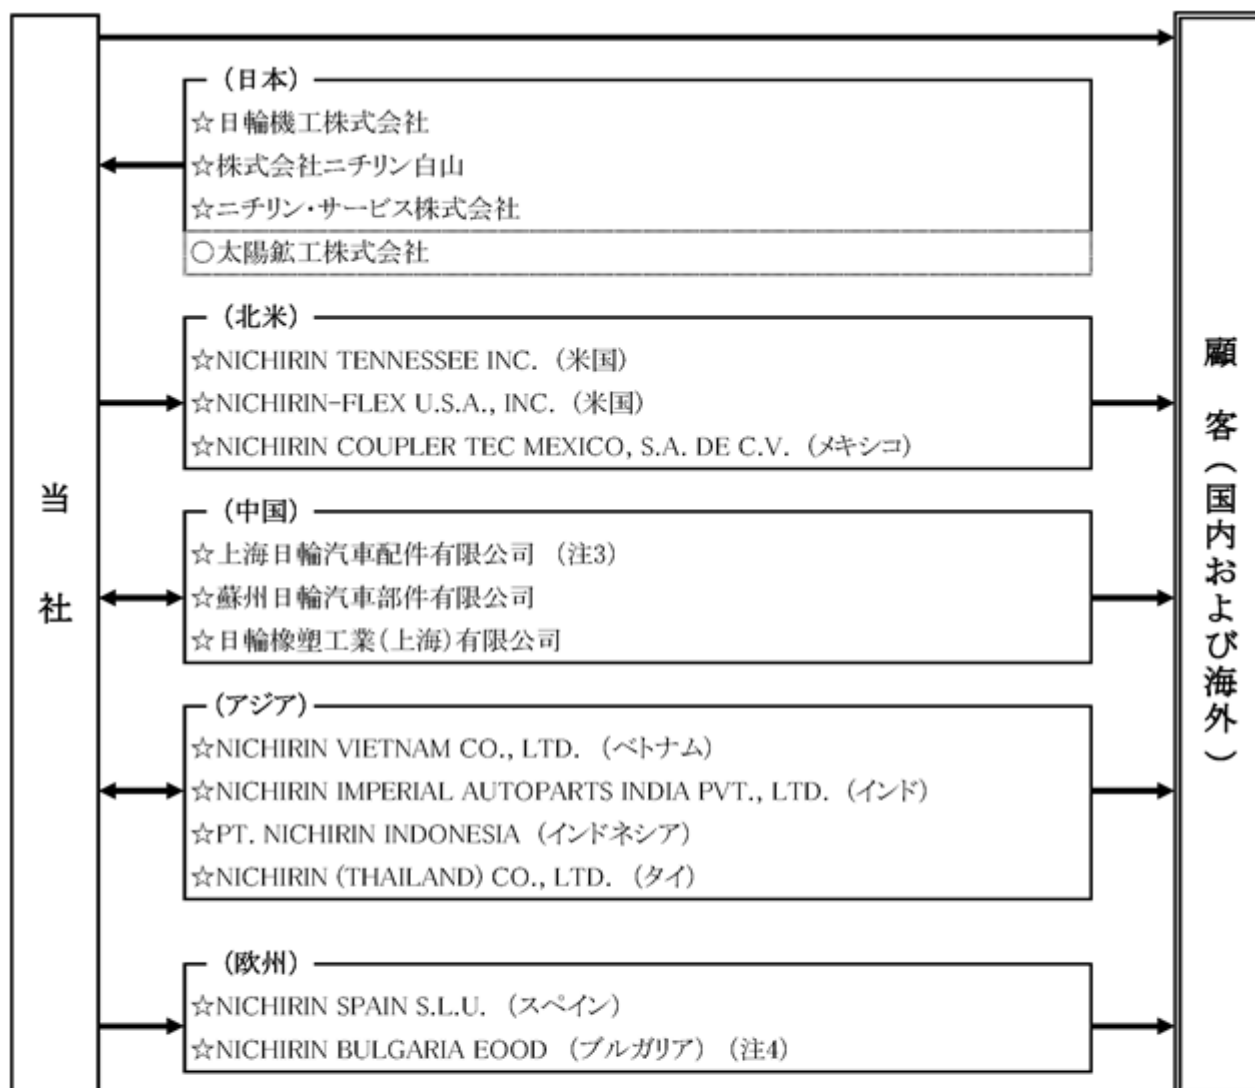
当社

（日本）
☆日輪機工株式会社
☆株式会社ニチリン白山
☆ニチリン・サービス株式会社
○太陽鉱工株式会社

（北米）
☆NICHIRIN TENNESSEE INC.（米国）
☆NICHIRIN-FLEX U.S.A., INC.（米国）
☆NICHIRIN COUPLER TEC MEXICO, S.A. DE C.V.（メキシコ）

（中国）
☆上海日輪汽車配件有限公司 （注3）
☆蘇州日輪汽車部件有限公司
☆日輪橡塑工業（上海）有限公司

（アジア）
☆NICHIRIN VIETNAM CO., LTD.（ベトナム）
☆NICHIRIN IMPERIAL AUTOPARTS INDIA PVT., LTD.（インド）
☆PT. NICHIRIN INDONESIA（インドネシア）
☆NICHIRIN (THAILAND) CO., LTD.（タイ）

（欧州）
☆NICHIRIN SPAIN S.L.U.（スペイン）
☆NICHIRIN BULGARIA EOOD（ブルガリア）（注4）

顧客（国内および海外）